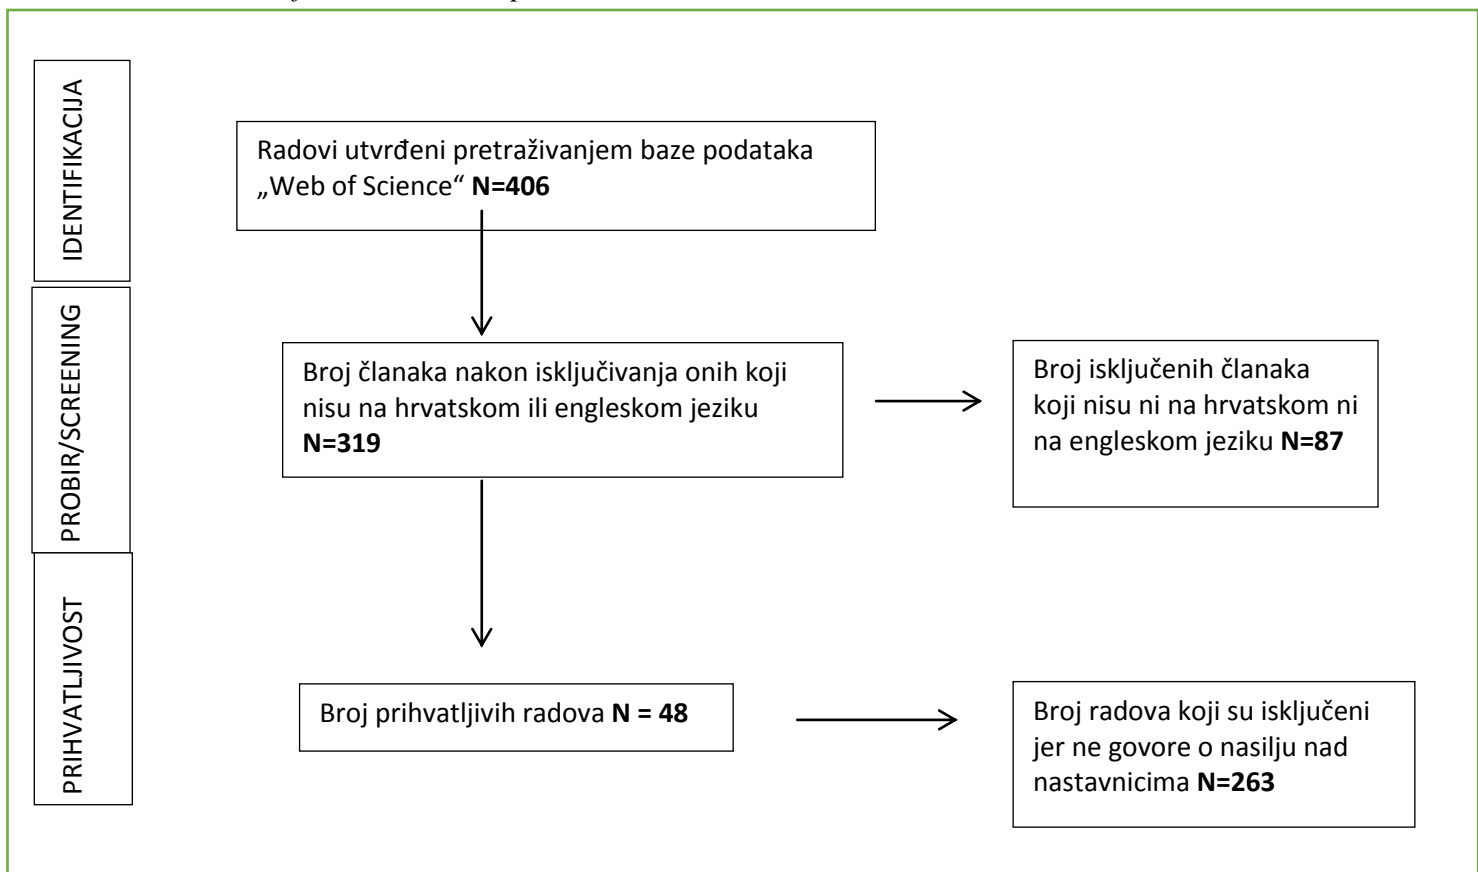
IDENTIFIKACIJA

PROBIR/SCREENING

PRIHVATLJIVOST

Radovi utvrđeni pretraživanjem baze podataka „Web of Science“ **N=406**

Broj članaka nakon isključivanja onih koji nisu na hrvatskom ili engleskom jeziku **N=319**

Broj isključenih članaka koji nisu ni na hrvatskom ni na engleskom jeziku **N=87**

Broj prihvatljivih radova **N = 48**

Broj radova koji su isključeni jer ne govore o nasilju nad nastavnicima **N=263**